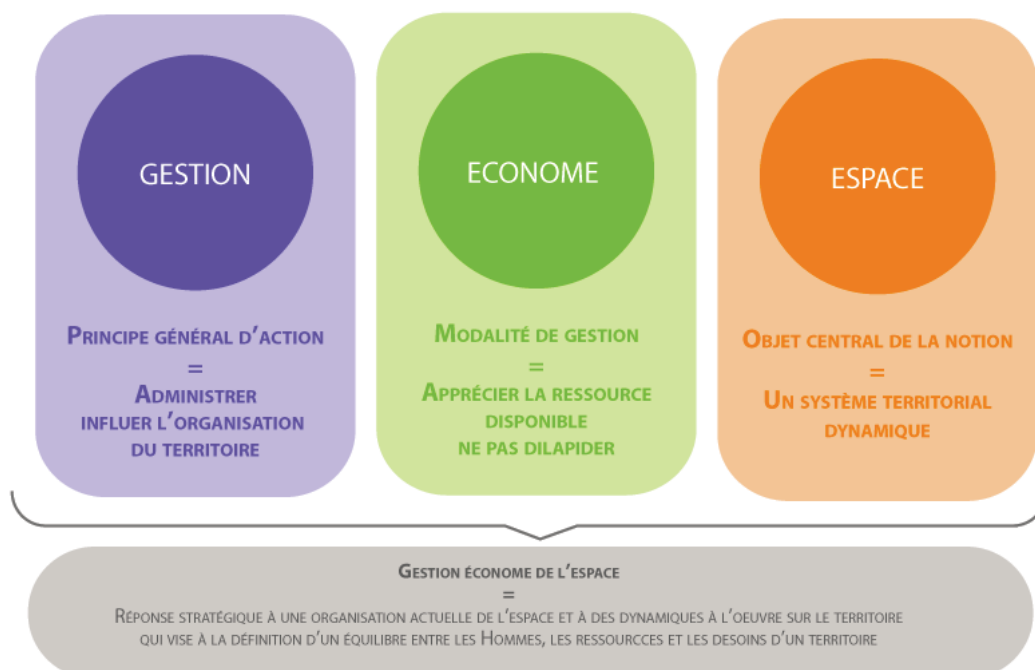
GESTION

ECONOME

ESPACE

Principe général d'action
=
Administrer
influer l'organisation
du territoire

Modalité de gestion
=
Apprécier la ressource
disponible
ne pas dilapider

Objet central de la notion
=
Un système territorial
dynamique

Gestion économe de l'espace
=
Réponse stratégique à une organisation actuelle de l'espace et à des dynamiques à l'oeuvre sur le territoire qui vise à la définition d'un équilibre entre les Hommes, les ressourcces et les desoins d'un territoire